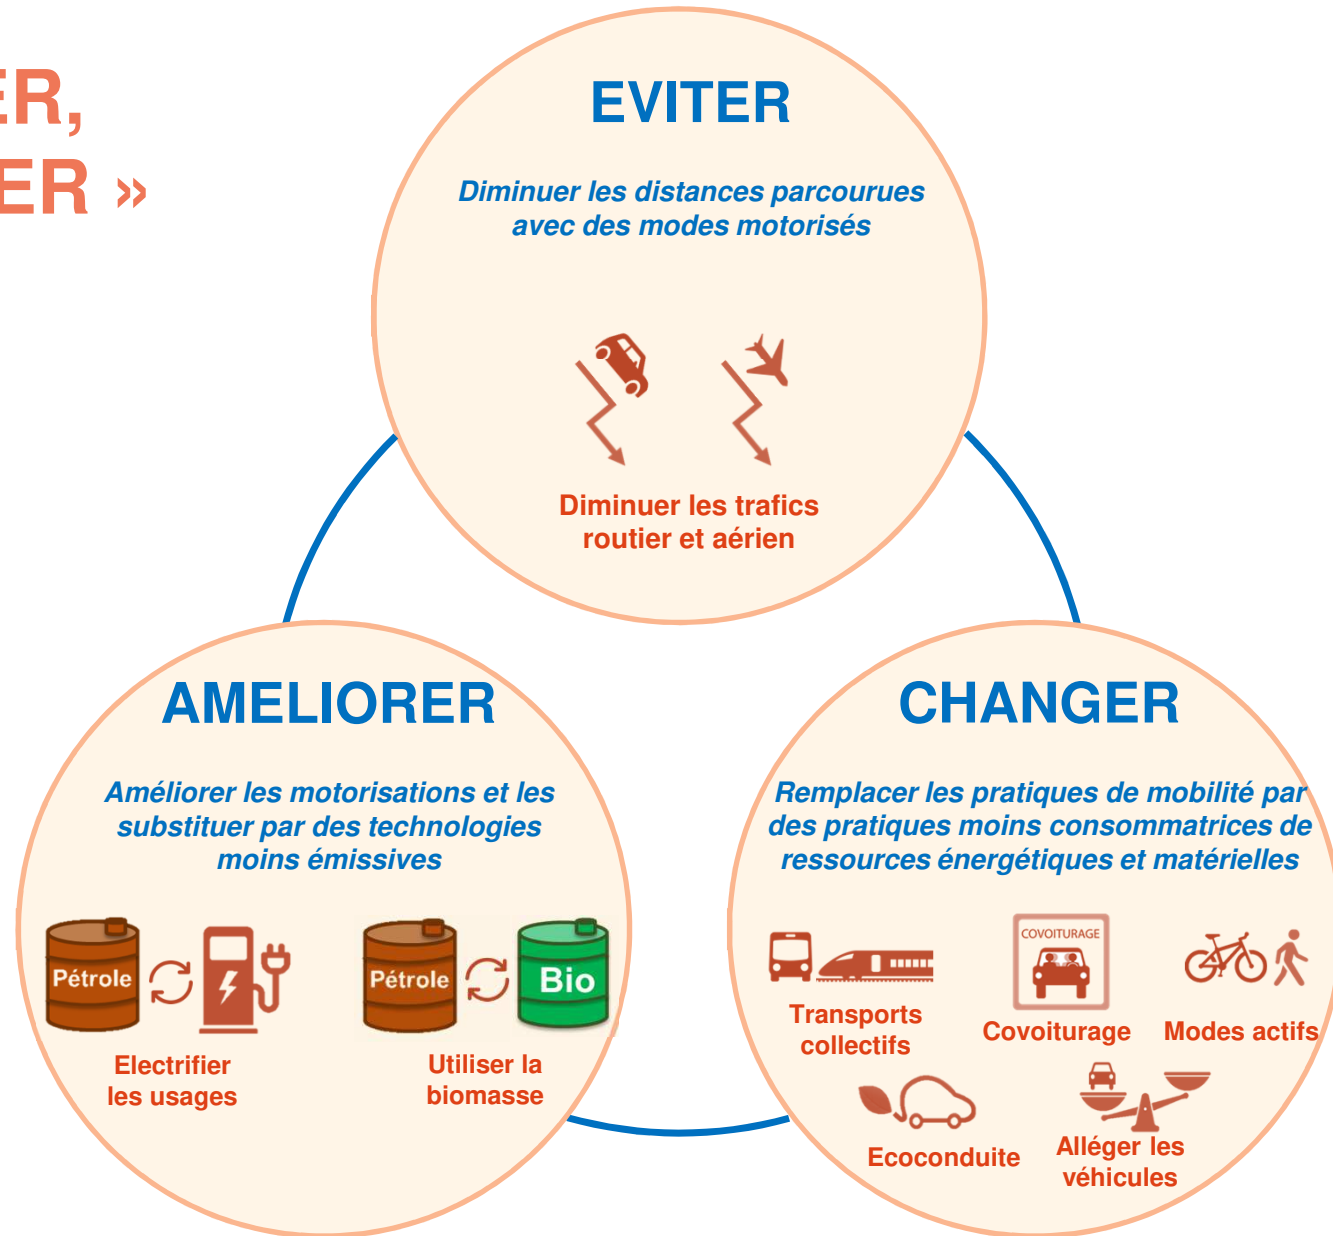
ER,
ER »

EVITER

Diminuer les distances parcourues avec des modes motorisés

Diminuer les trafics routier et aérien

AMELIORER

Améliorer les motorisations et les substituer par des technologies moins émissives

Pétrole

Electrifier les usages

Pétrole

Bio

Utiliser la biomasse

CHANGER

Remplacer les pratiques de mobilité par des pratiques moins consommatrices de ressources énergétiques et matérielles

Transports collectifs

COVOITURAGE

Covoiturage

Modes actifs

Ecoconduite

Alléger les véhicules